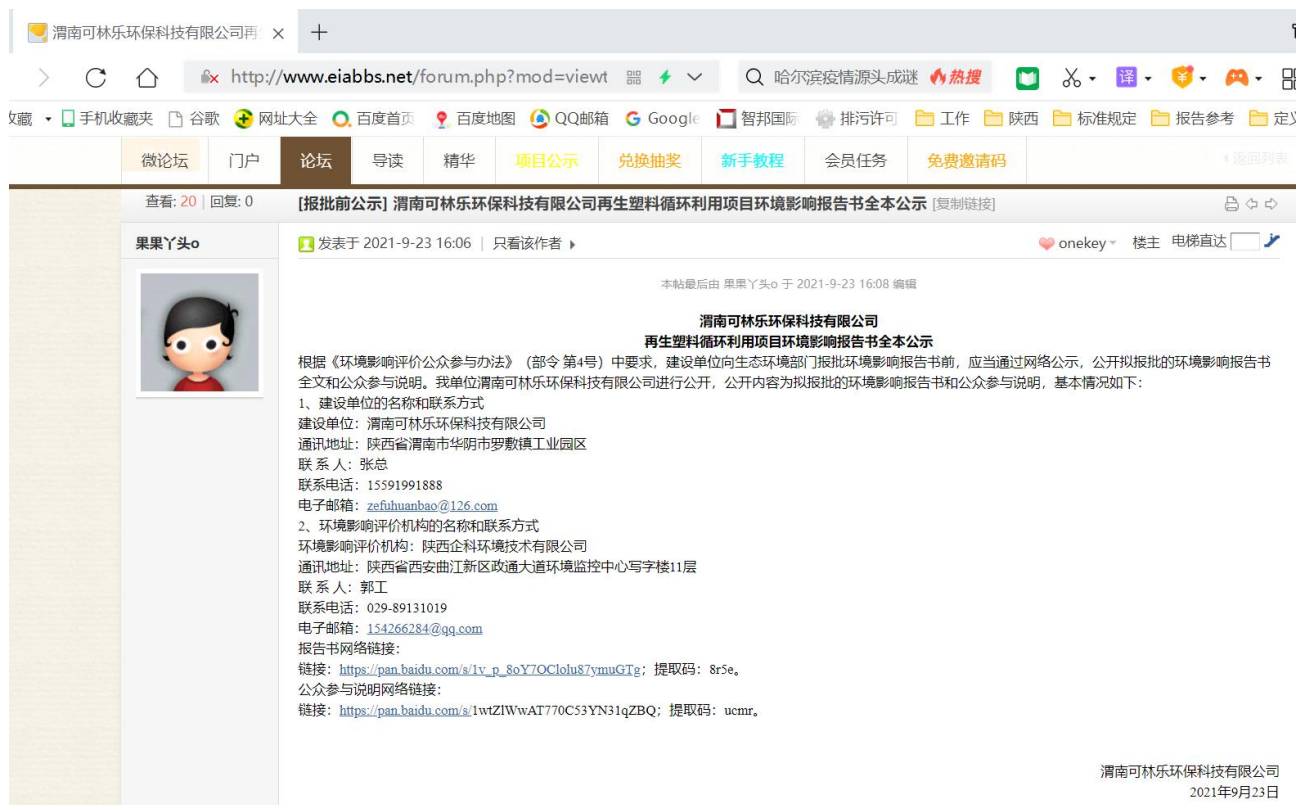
渭南可林乐环保科技有限公司再 ×  +

http://www.eiabbs.net/forum.php?mod=viewt

哈尔滨疫情源头成谜 热搜

译

收藏 手机收藏夹 谷歌 网址大全 百度首页 百度地图 QQ邮箱 Google 智邦国际 排污许可 工作 陕西 标准规定 报告参考 定义

微论坛 门户 论坛 导读 精华 项目公示 兑换抽奖 新手教程 会员任务 免费邀请码 返回列表

查看: 20 | 回复: 0

[报批前公示] 渭南可林乐环保科技有限公司再生塑料循环利用项目环境影响报告书全本公示 [复制链接]

果果丫头o

发表于 2021-9-23 16:06 | 只看该作者

onekey 楼主 电梯直达

本帖最后由 果果丫头o 于 2021-9-23 16:08 编辑

渭南可林乐环保科技有限公司
再生塑料循环利用项目环境影响报告书全本公示

根据《环境影响评价公众参与办法》（部令 第4号）中要求，建设单位向生态环境部门报批环境影响报告书前，应当通过网络公示，公开拟报批的环境影响报告书全文和公众参与说明。我单位渭南可林乐环保科技有限公司进行公开，公开内容为拟报批的环境影响报告书和公众参与说明，基本情况如下：
1、建设单位的名称和联系方式
建设单位：渭南可林乐环保科技有限公司
通讯地址：陕西省渭南市华阴市罗敷镇工业园区
联 系 人：张总
联系电话：15591991888
电子邮箱：zefuhuanbao@126.com
2、环境影响评价机构的名称和联系方式
环境影响评价机构：陕西企科环境技术有限公司
通讯地址：陕西省西安曲江新区政通大道环境监控中心写字楼11层
联 系 人：郭工
联系电话：029-89131019
电子邮箱：154266284@qq.com
报告书网络链接：
链接：https://pan.baidu.com/s/1v_p_8oY7OClolu87ymuGTg；提取码：8r5e。
公众参与说明网络链接：
链接：https://pan.baidu.com/s/1wtZlWwAT770C53YN31qZBQ；提取码：ucmr。

渭南可林乐环保科技有限公司
2021年9月23日